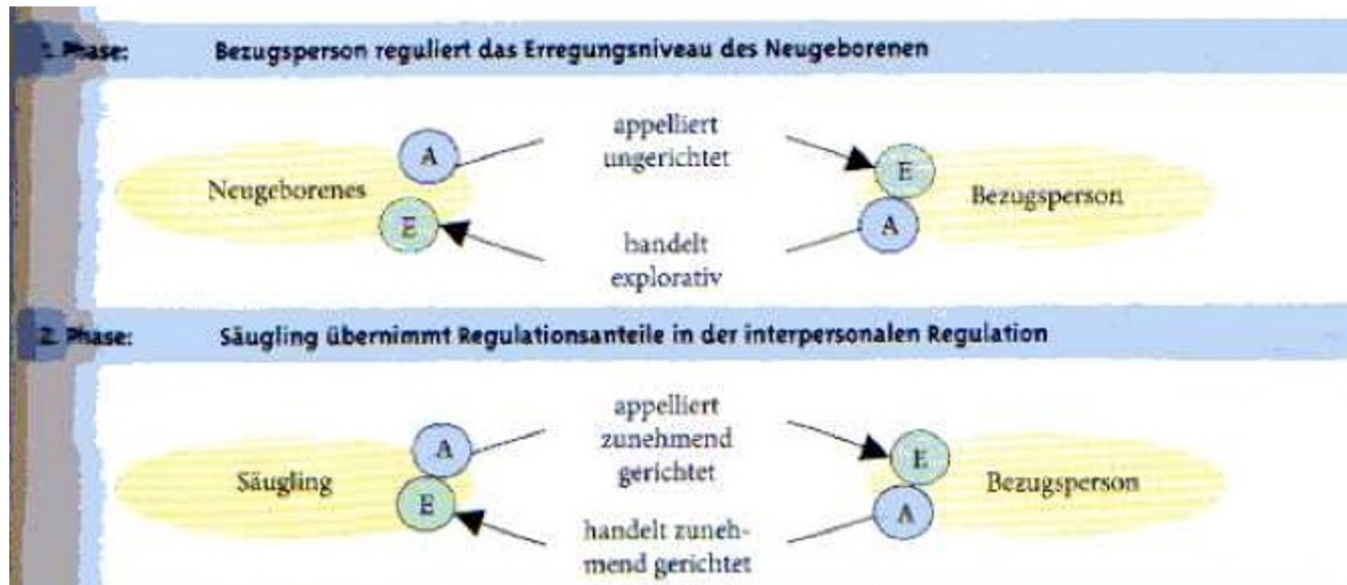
1. Phase: Bezugsperson reguliert das Erregungsniveau des Neugeborenen

Neugeborenes
A
E
appelliert ungerichtet
handelt explorativ
E
A
Bezugsperson

2. Phase: Säugling übernimmt Regulationsanteile in der interpersonalen Regulation

Säugling
A
E
appelliert zunehmend gerichtet
handelt zunehmend gerichtet
E
A
Bezugsperson